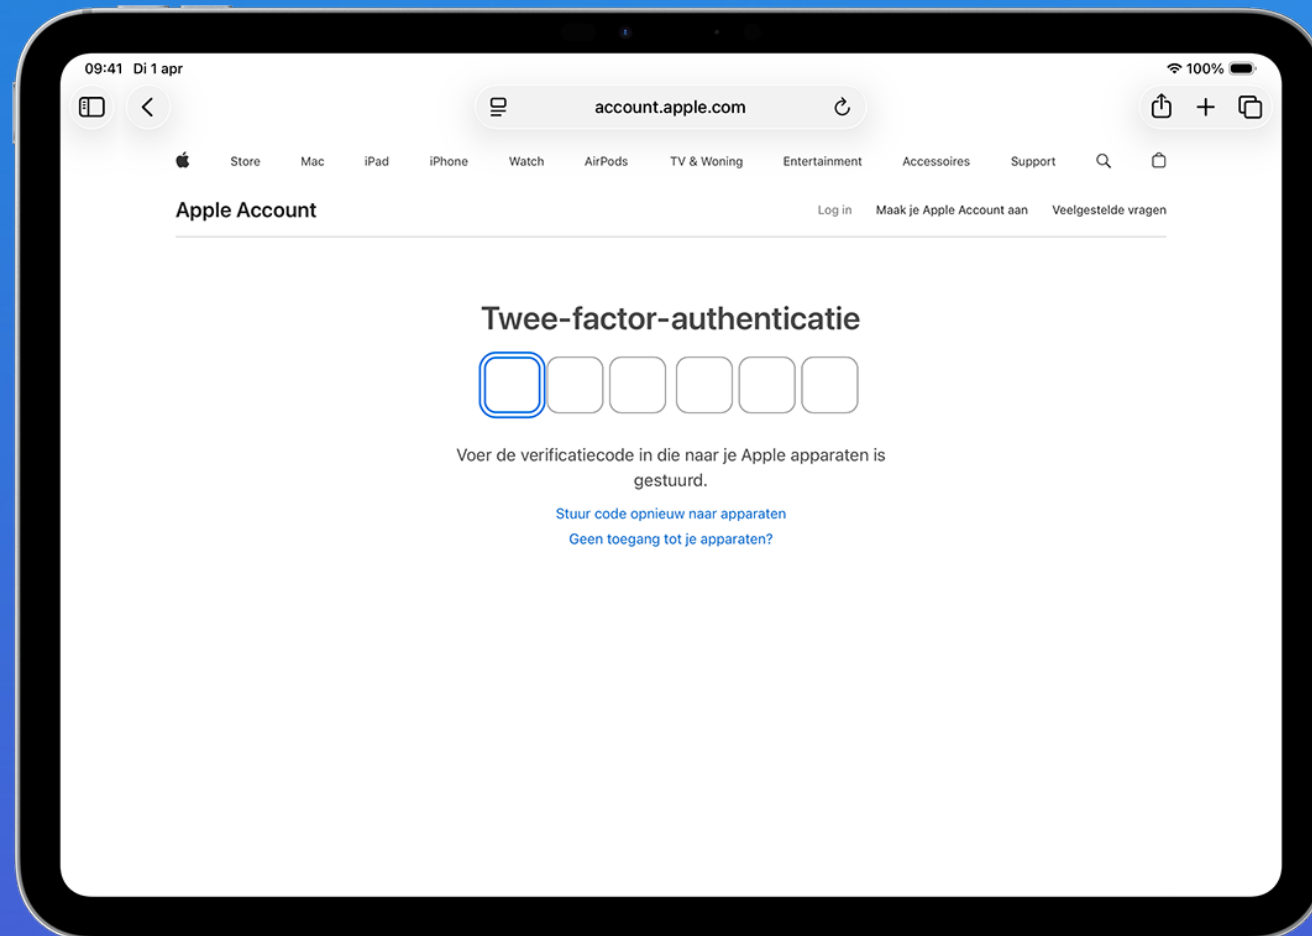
09:41 Di 1 apr

100%

account.apple.com

Store Mac iPad iPhone Watch AirPods TV & Woning Entertainment Accessoires Support

Apple Account

Log in Maak je Apple Account aan Veelgestelde vragen

Twee-factor-authenticatie

Voer de verificatiecode in die naar je Apple apparaten is gestuurd.

Stuur code opnieuw naar apparaten

Geen toegang tot je apparaten?